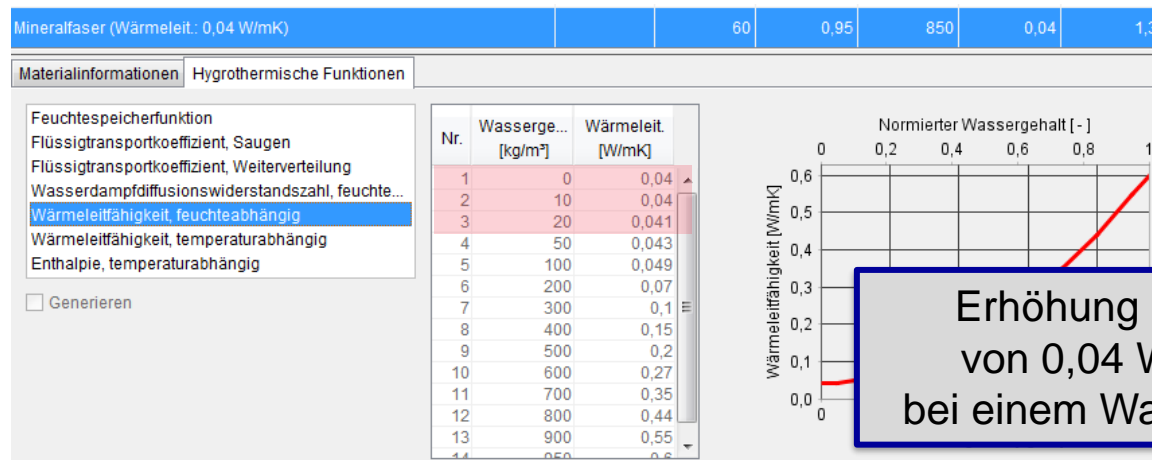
Mineralfaser (Wärmeleit.: 0,04 W/mK) 60 0,95 850 0,04 1,3

Materialinformationen | Hygrothermische Funktionen

Feuchtespeicherfunktion
Flüssigtransportkoeffizient, Saugen
Flüssigtransportkoeffizient, Weiterverteilung
Wasserdampfdiffusionswiderstandszahl, feuchte...
Wärmeleitfähigkeit, feuchteabhängig
Wärmeleitfähigkeit, temperaturabhängig
Enthalpie, temperaturabhängig

Generieren

| Nr. | Wasserge... [kg/m³] | Wärmeleit. [W/mK] |
|---|---|---|
| 1 | 0 | 0,04 |
| 2 | 10 | 0,04 |
| 3 | 20 | 0,041 |
| 4 | 50 | 0,043 |
| 5 | 100 | 0,049 |
| 6 | 200 | 0,07 |
| 7 | 300 | 0,1 |
| 8 | 400 | 0,15 |
| 9 | 500 | 0,2 |
| 10 | 600 | 0,27 |
| 11 | 700 | 0,35 |
| 12 | 800 | 0,44 |
| 13 | 900 | 0,55 |
| 14 | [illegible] | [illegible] |

Normierter Wassergehalt [ - ]
0 0,2 0,4 0,6 0,8 1
Wärmeleitfähigkeit [W/mK]
0,6 0,5 0,4 0,3 0,2 0,1 0,0
0

Erhöhung
von 0,04 W
bei einem Wa